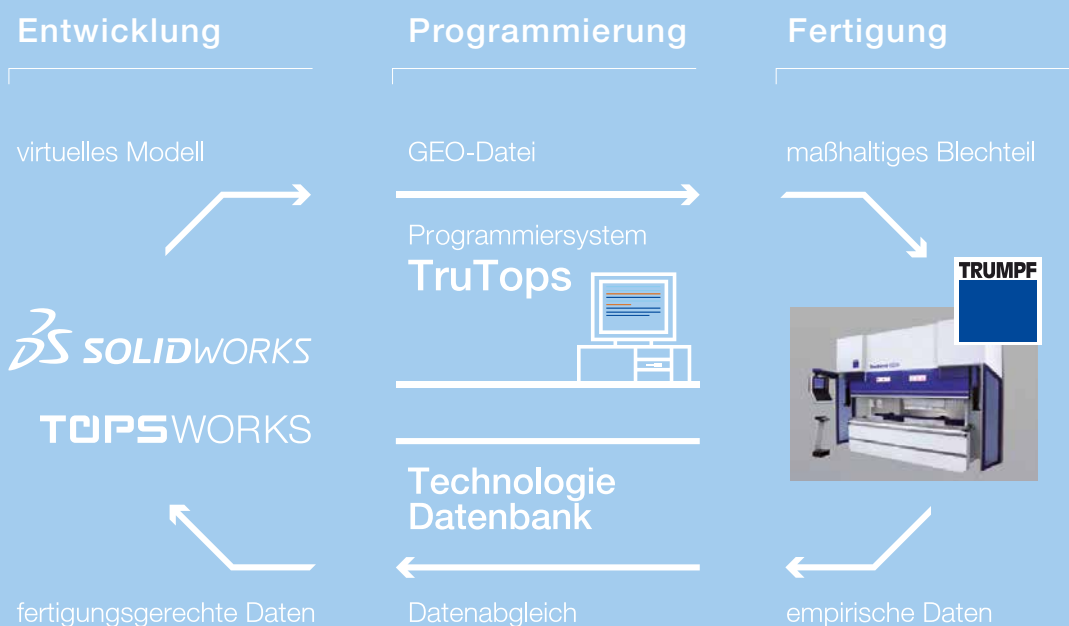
Entwicklung

Programmierung

Fertigung

virtuelles Modell

GEO-Datei

maßhaltiges Blechteil

Programmiersystem
TruTops

TRUMPF

SOLIDWORKS

TOPSWORKS

Technologie
Datenbank

fertigungsgerechte Daten

Datenabgleich

empirische Daten